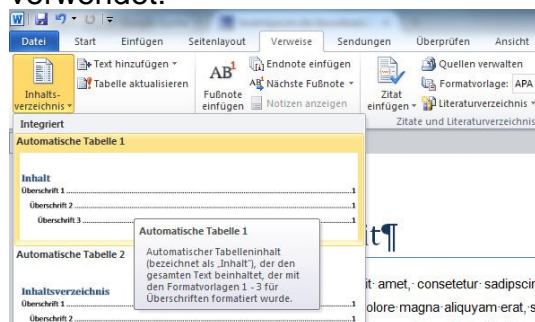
verwendet.

Datei Start Einfügen Seitenlayout Verweise Sendungen Überprüfen Ansicht

Inhaltsverzeichnis
Text hinzufügen
Tabelle aktualisieren
Fußnote einfügen
Endnote einfügen
Nächste Fußnote
Notizen anzeigen
Zitat einfügen
Quellen verwalten
Formatvorlage: APA
Literaturverzeichnis
Zitate und Literaturverzeichnis

Integriert
Automatische Tabelle 1

Inhalt
Überschrift 1 ........ 1
Überschrift 2 ........ 1
Überschrift 3 ........ 1

Automatische Tabelle 1
Automatischer Tabelleninhalt (bezeichnet als „Inhalt"), der den gesamten Text beinhaltet, der mit den Formatvorlagen 1 - 3 für Überschriften formatiert wurde.

Automatische Tabelle 2

Inhaltsverzeichnis
Überschrift 1 ........ 1
Überschrift 2 ........ 1

t¶
t·amet,·consetetur·sadipscir
olore·magna·aliquyam·erat,·s